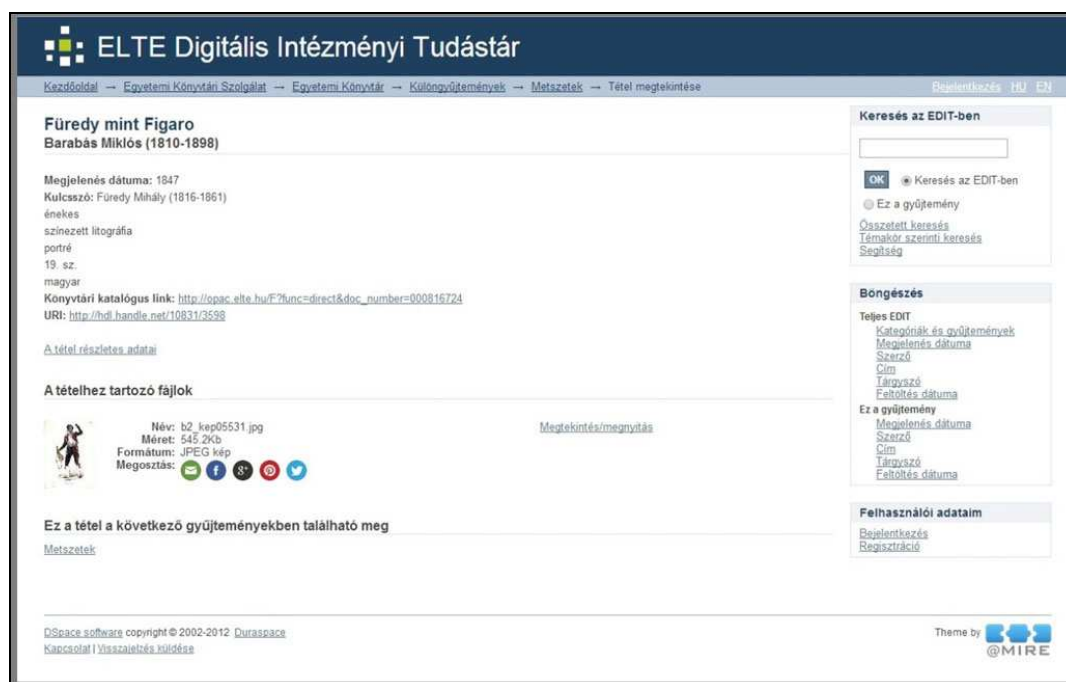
ELTE Digitális Intézményi Tudástár

Kezdőoldal → Egyetemi Könyvtári Szolgálat → Egyetemi Könyvtár → Különgyűjtemények → Metszetek → Tétel megtekintése

Bejelentkezés HU EN

Füredy mint Figaro
Barabás Miklós (1810-1898)

Megjelenés dátuma: 1847
Kulcsszó: Füredy Mihály (1816-1861)
énekes
színezett litográfia
portré
19. sz.
magyar
Könyvtári katalógus link: http://opac.elte.hu/F?func=direct&doc_number=000816724
URI: http://hdl.handle.net/10831/3598

A tétel részletes adatai

A tételhez tartozó fájlok

Név: b2_kep05531.jpg
Méret: 545.2Kb
Formátum: JPEG kép
Megosztás:

Megtekintés/megnyitás

Ez a tétel a következő gyűjteményekben található meg

Metszetek

Keresés az EDIT-ben

OK Keresés az EDIT-ben
Ez a gyűjtemény
Összetett keresés
Témakör szerinti keresés
Segítség

Böngészés

Teljes EDIT
Kategóriák és gyűjtemények
Megjelenés dátuma
Szerző
Cím
Tárgyszó
Feltöltés dátuma
Ez a gyűjtemény
Megjelenés dátuma
Szerző
Cím
Tárgyszó
Feltöltés dátuma

Felhasználói adataim

Bejelentkezés
Regisztráció

DSpace software copyright © 2002-2012 Duraspace
Kapcsolat | Visszajelzés küldése

Theme by @MIRE